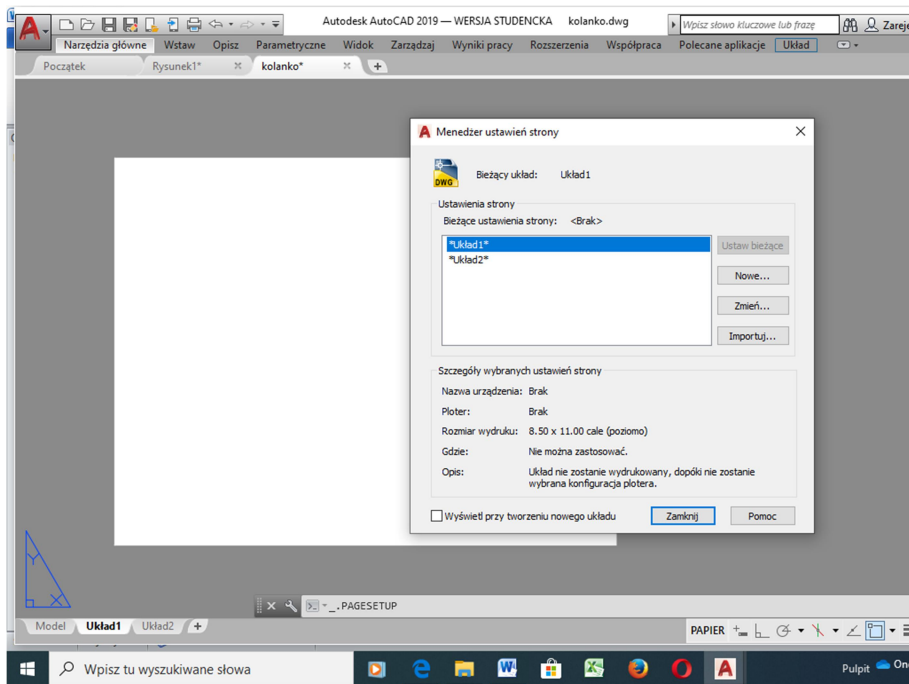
Autodesk AutoCAD 2019 — WERSJA STUDENCKA kolanko.dwg

Wpisz słowo kluczowe lub frazę

Zarej

Narzędzia główne Wstaw Opisz Parametryczne Widok Zarządzaj Wyniki pracy Rozszerzenia Współpraca Polecane aplikacje Układ

Początek Rysunek1* kolanko* +

Menedżer ustawień strony

DWG

Bieżący układ: Układ1

Ustawienia strony

Bieżące ustawienia strony: <Brak>

*Układ1*
*Układ2*

Ustaw bieżące

Nowe...

Zmień...

Importuj...

Szczegóły wybranych ustawień strony

Nazwa urządzenia: Brak

Ploter: Brak

Rozmiar wydruku: 8.50 x 11.00 cale (poziomo)

Gdzie: Nie można zastosować.

Opis: Układ nie zostanie wydrukowany, dopóki nie zostanie wybrana konfiguracja plotera.

Wyświetl przy tworzeniu nowego układu

Zamknij

Pomoc

_.PAGESETUP

Model Układ1 Układ2 +

PAPIER

Wpisz tu wyszukiwane słowa

Pulpit